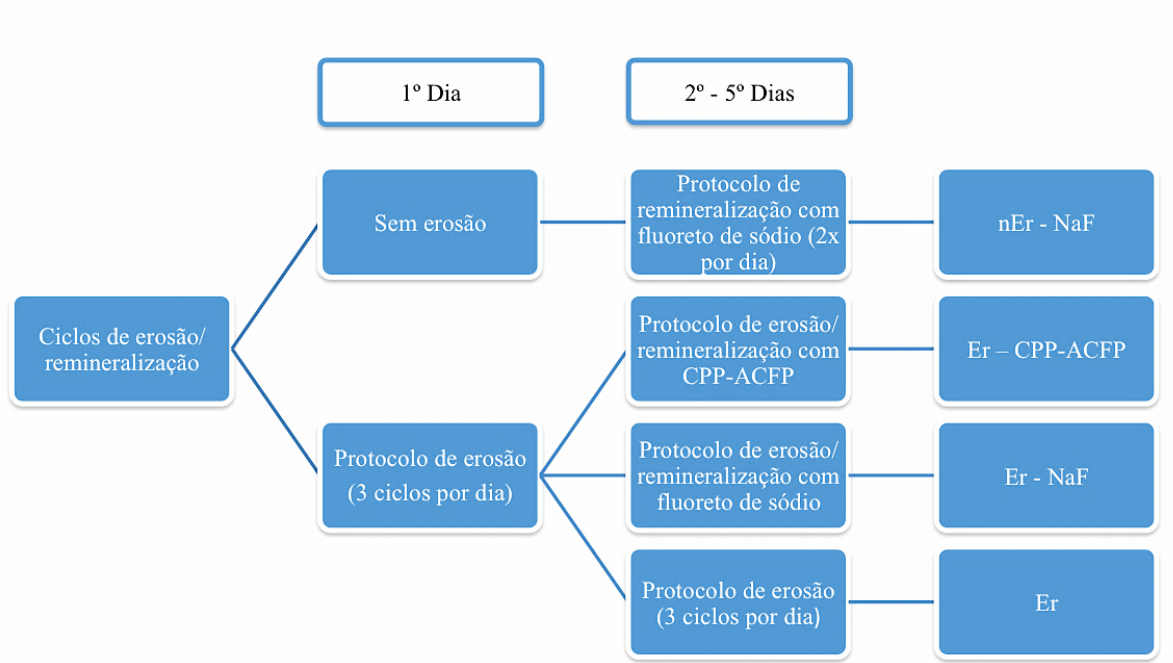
1º Dia

2º - 5º Dias

Ciclos de erosão/ remineralização

Sem erosão

Protocolo de remineralização com fluoreto de sódio (2x por dia)

nEr - NaF

Protocolo de erosão (3 ciclos por dia)

Protocolo de erosão/ remineralização com CPP-ACFP

Er – CPP-ACFP

Protocolo de erosão/ remineralização com fluoreto de sódio

Er - NaF

Protocolo de erosão (3 ciclos por dia)

Er